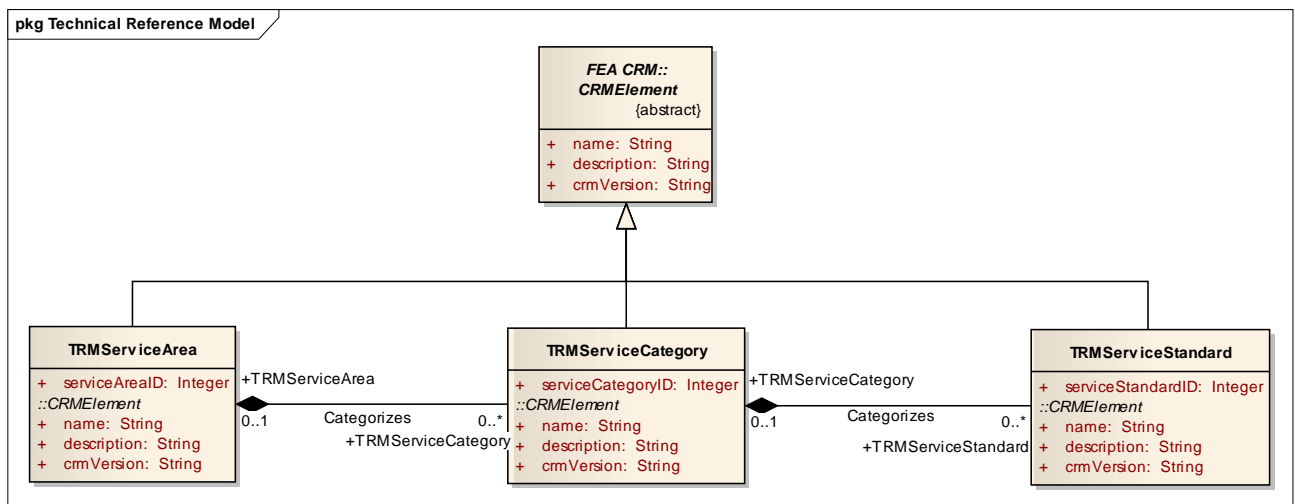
pkg Technical Reference Model

FEA CRM::
CRMElement
{abstract}

+ name: String
+ description: String
+ crmVersion: String

TRMServiceArea

+ serviceAreaID: Integer
::CRMElement
+ name: String
+ description: String
+ crmVersion: String

+TRMServiceArea
0..1
Categorizes
0..*
+TRMServiceCategory

TRMServiceCategory

+ serviceCategoryID: Integer
::CRMElement
+ name: String
+ description: String
+ crmVersion: String

+TRMServiceCategory
0..1
Categorizes
0..*
+TRMServiceStandard

TRMServiceStandard

+ serviceStandardID: Integer
::CRMElement
+ name: String
+ description: String
+ crmVersion: String